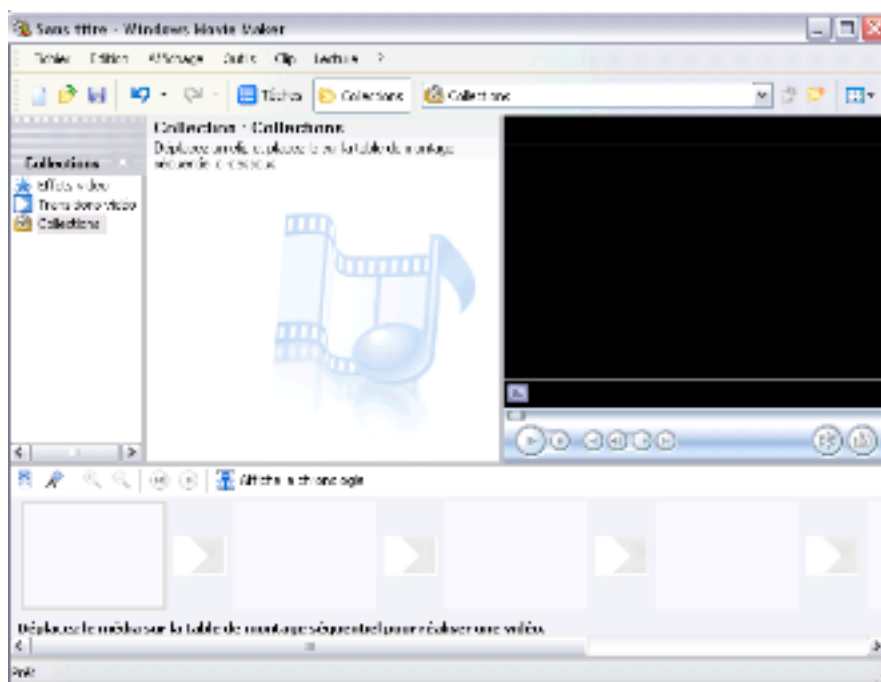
Sans titre - Windows Movie Maker

Fichier Edition Affichage Outils Clip Lecture ?

Tâches Collections Collections

Collections

Effets vidéo
Transitions vidéo
Collections

Collection : Collections

Déplacez un clip, déplacez-le sur la table de montage séquentiel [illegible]

Afficher la chronologie

Déplacez le média sur la table de montage séquentiel pour réaliser une vidéo.

Prêt